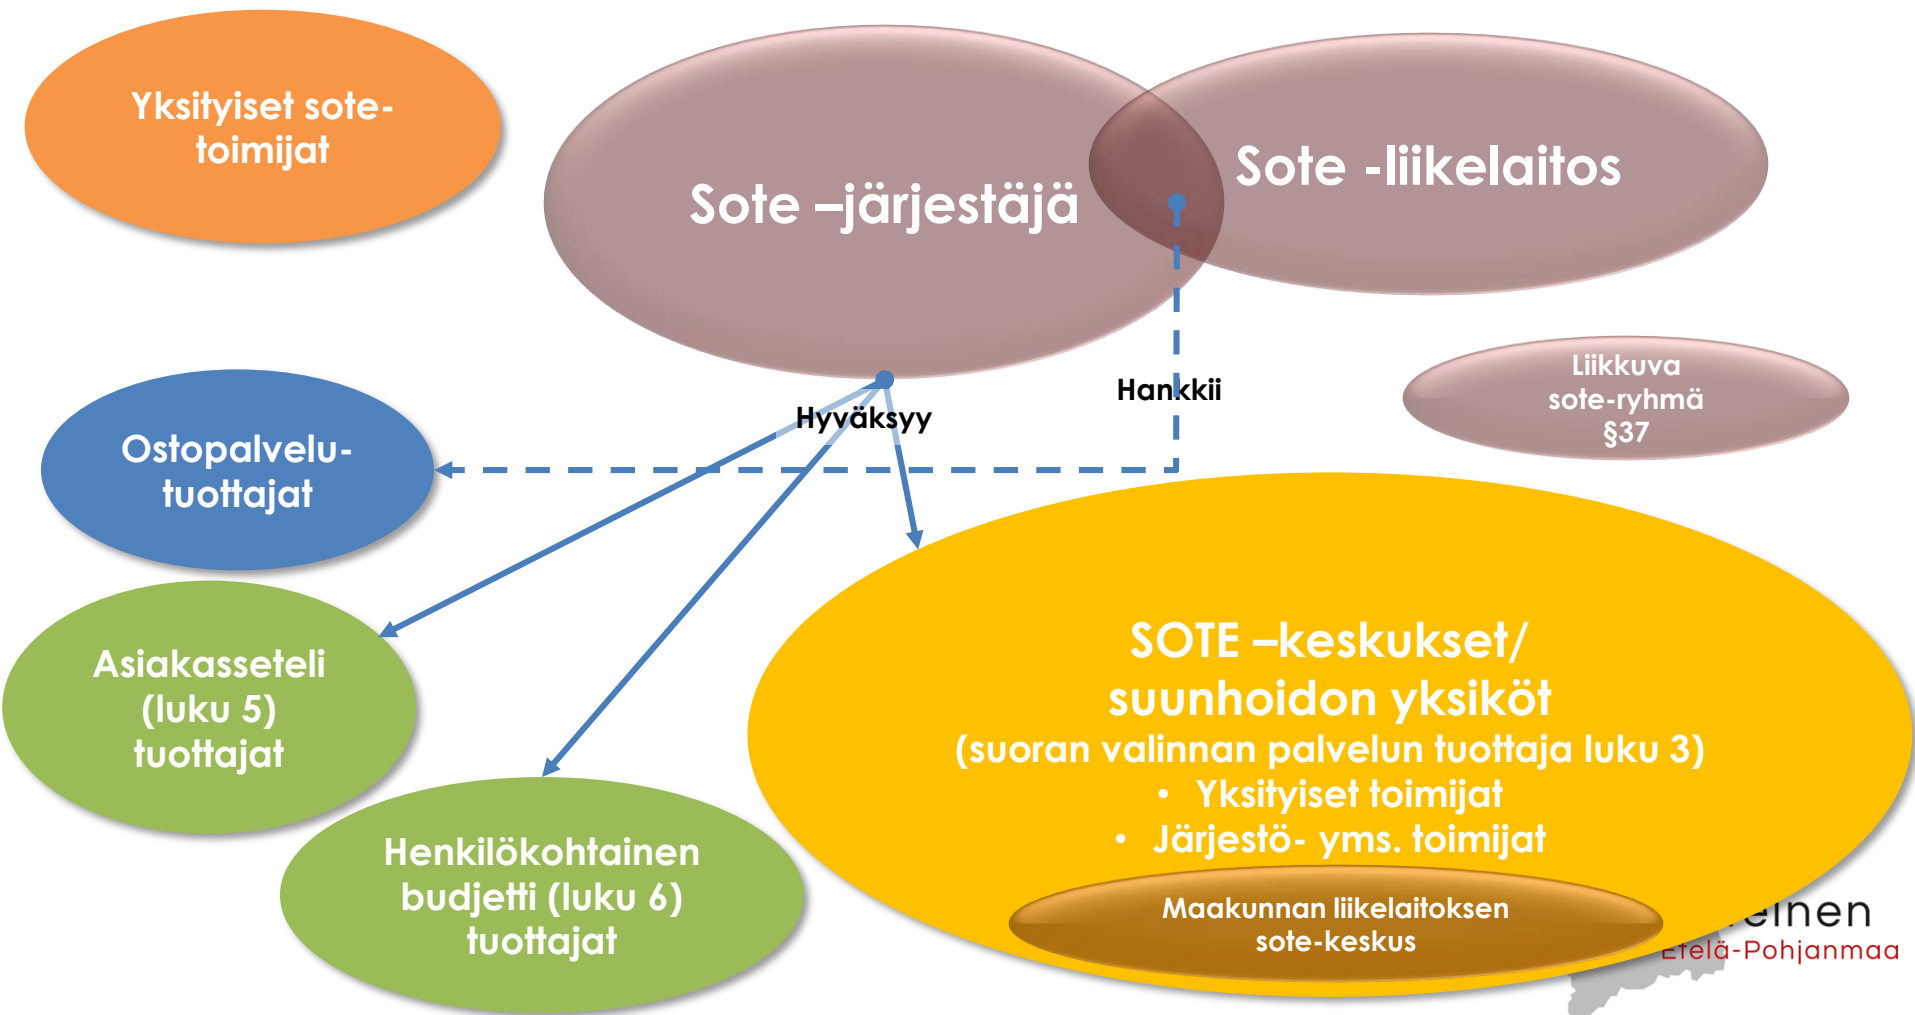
Yksityiset sote-toimijat

Sote –järjestäjä

Sote -liikelaitos

Hankkii

Hyväksyy

Liikkuva sote-ryhmä §37

Ostopalvelu-tuottajat

Asiakasseteli (luku 5) tuottajat

Henkilökohtainen budjetti (luku 6) tuottajat

SOTE –keskukset/ suunhoidon yksiköt
(suoran valinnan palvelun tuottaja luku 3)
• Yksityiset toimijat
• Järjestö- yms. toimijat

Maakunnan liikelaitoksen sote-keskus

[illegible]einen
Etelä-Pohjanmaa